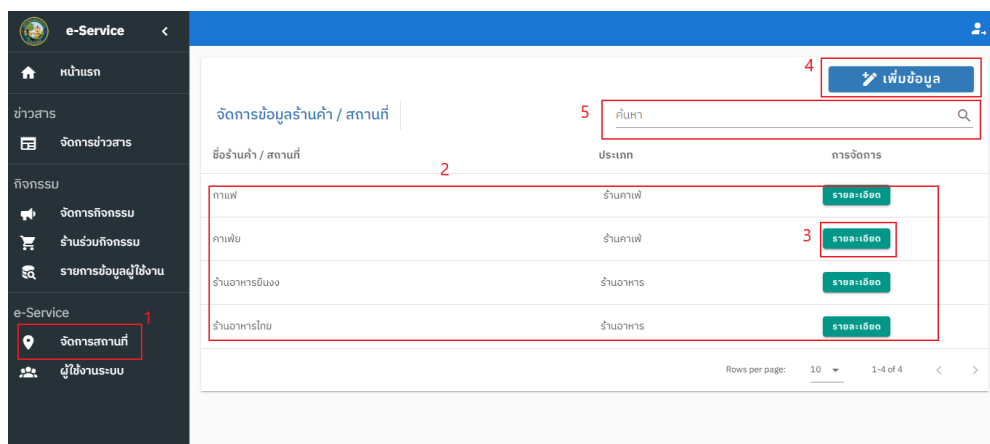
e-Service
หน้าแรก
ข่าวสาร
จัดการข่าวสาร
กิจกรรม
จัดการกิจกรรม
ร้านร่วมกิจกรรม
รายการข้อมูลผู้ใช้งาน
e-Service
1
จัดการสถานที่
ผู้ใช้งานระบบ

4
เพิ่มข้อมูล

จัดการข้อมูลร้านค้า / สถานที่
5
ค้นหา

2

| ชื่อร้านค้า / สถานที่ | ประเภท | การจัดการ |
|---|---|---|
| กาแฟ | ร้านคาเฟ่ | รายละเอียด |
| คาเฟ่ย | ร้านคาเฟ่ | 3 รายละเอียด |
| ร้านอาหารยืนงง | ร้านอาหาร | รายละเอียด |
| ร้านอาหารไทย | ร้านอาหาร | รายละเอียด |

Rows per page: 10 1-4 of 4